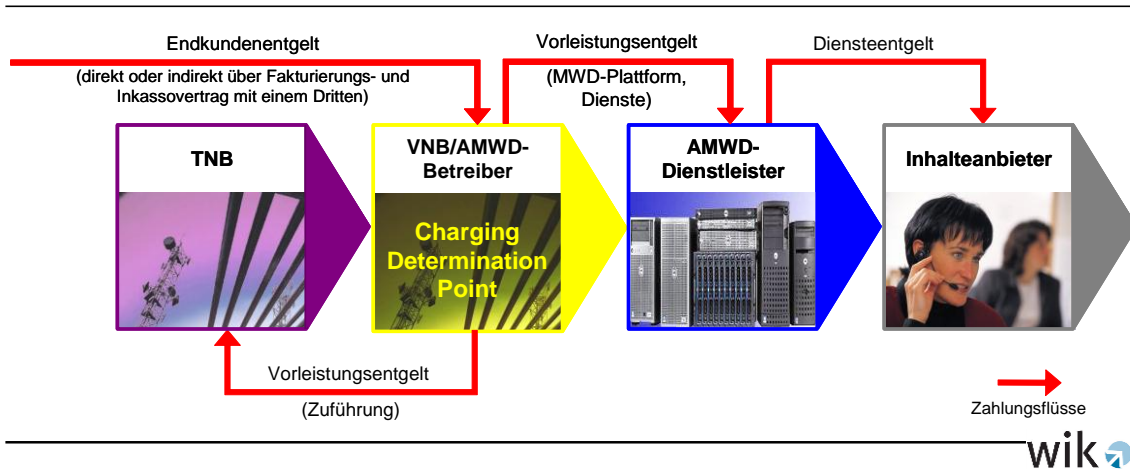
Endkundenentgelt

(direkt oder indirekt über Fakturierungs- und Inkassovertrag mit einem Dritten)

Vorleistungsentgelt

(MWD-Plattform, Dienste)

Diensteentgelt

TNB

VNB/AMWD-Betreiber

Charging Determination Point

AMWD-Dienstleister

Inhalteanbieter

Vorleistungsentgelt

(Zuführung)

Zahlungsflüsse

wik